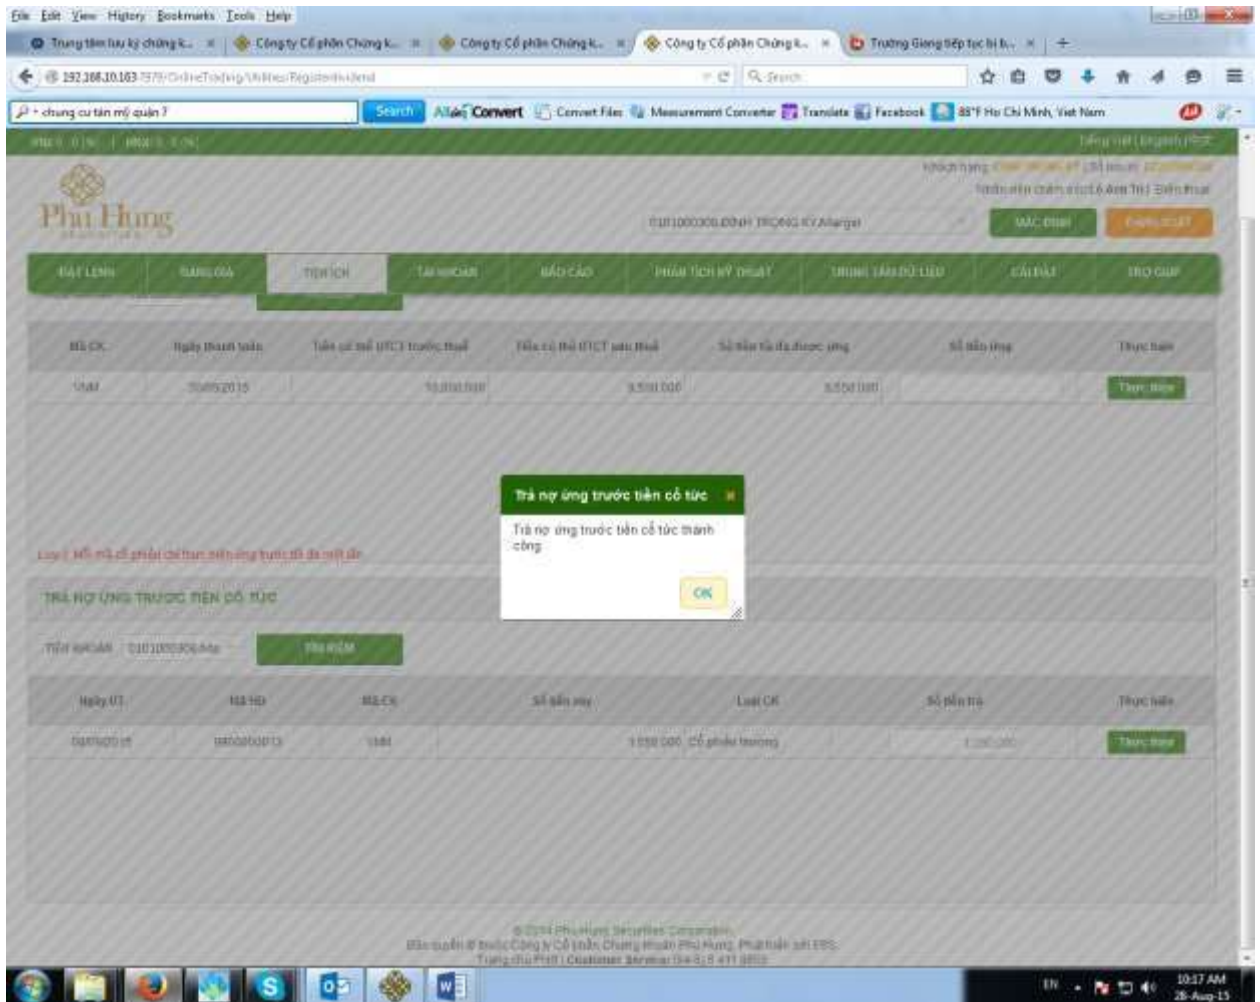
File Edit View History Bookmarks Tools Help

Trung tâm lưu ký chứng k... | Công ty Cổ phần Chứng k... | Công ty Cổ phần Chứng k... | Công ty Cổ phần Chứng k... | Trường Giang tiếp tục bị b...

192.168.10.163:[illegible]/OnlineTrading/Utilities/RegisterDividend

Search

chung cu tân mỹ quận 7

Search | All Convert | Convert Files | Measurement Converter | Translate | Facebook | 88°F Ho Chi Minh, Viet Nam

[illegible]

Tiếng Việt | English

Phu Hung

0101000306 ĐINH TRỌNG KY Margin

MẶC ĐỊNH

ĐĂNG XUẤT

ĐẶT LỆNH | BẢNG GIÁ | TIỆN ÍCH | TÀI KHOẢN | BÁO CÁO | PHÂN TÍCH KỸ THUẬT | TRUNG TÂM DỮ LIỆU | CÀI ĐẶT | TRỢ GIÚP

| Mã CK | Ngày thanh toán | Tiền cổ tức UTCT trước thuế | Tiền cổ tức UTCT sau thuế | Số tiền tối đa được ứng | Số tiền ứng | Thực hiện |
|---|---|---|---|---|---|---|
| VNM | 25/05/2015 | 10,000,000 | 9,500,000 | 9,550,000 | | Thực hiện |

Trả nợ ứng trước tiền cổ tức

Trả nợ ứng trước tiền cổ tức thành công

OK

Lưu ý: Mỗi mã cổ phiếu chỉ được ứng trước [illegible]

TRẢ NỢ ỨNG TRƯỚC TIỀN CỔ TỨC

Tài khoản 0101000306 Ma

TÌM KIẾM

| Ngày UT | Mã HĐ | Mã CK | Số tiền vay | Loại CK | Số tiền trả | Thực hiện |
|---|---|---|---|---|---|---|
| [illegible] | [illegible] | VNM | 9,550,000 | Cổ phiếu thường | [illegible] | Thực hiện |

© 2014 PhuHung Securities Corporation.
Bản quyền thuộc Công ty Cổ phần Chứng khoán Phú Hưng. Phát triển bởi EBS.
Trung tâm PHS | Customer Service: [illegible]

EN 10:17 AM 28-Aug-15